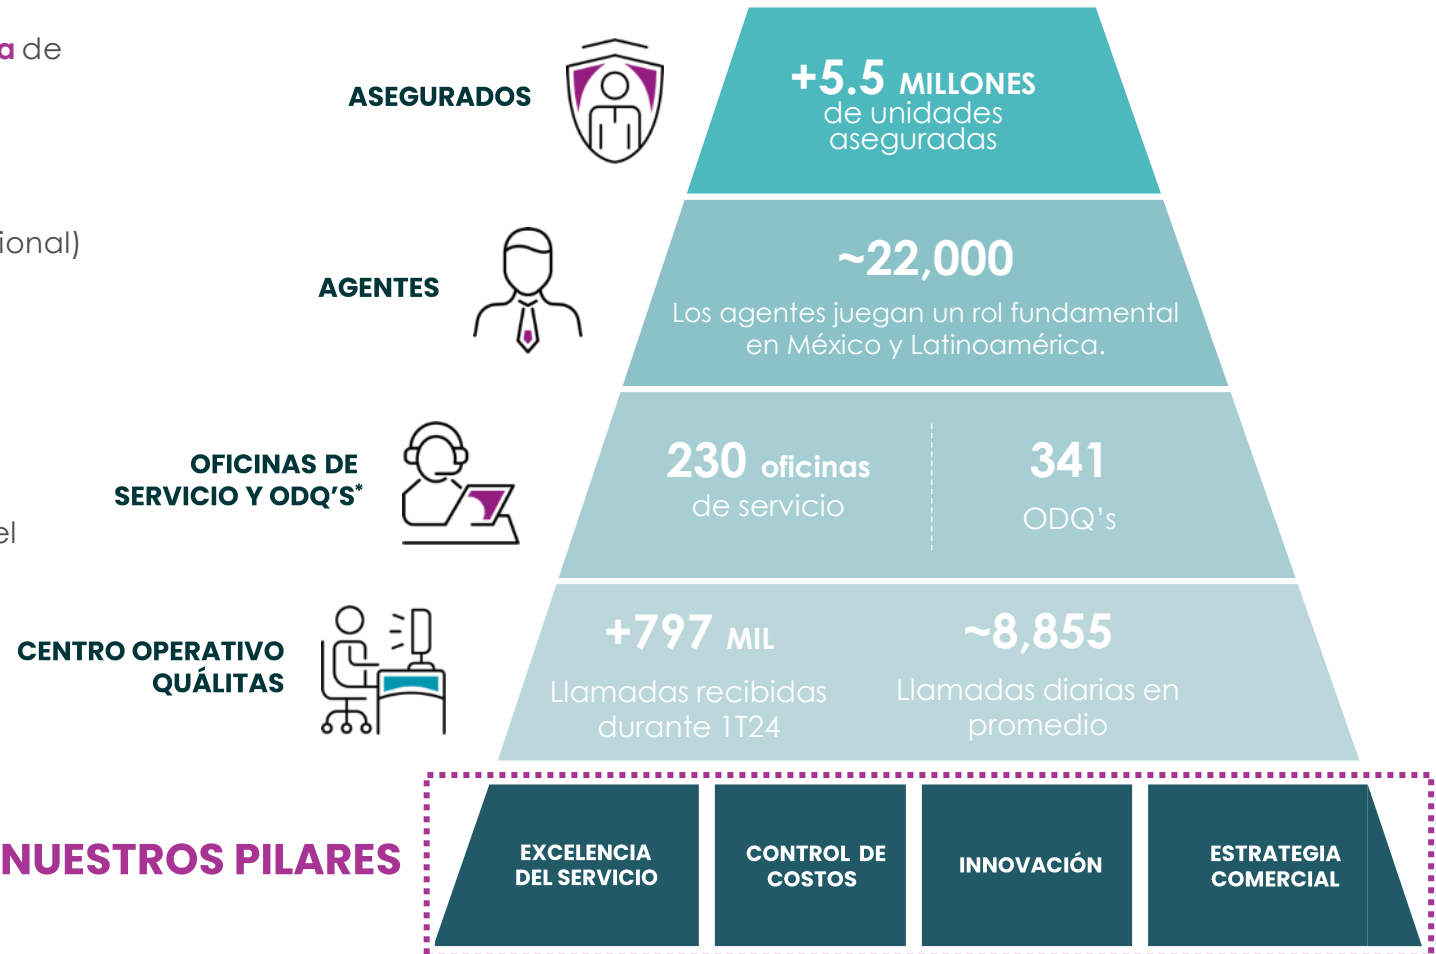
a de

ional)

el

ASEGURADOS

+5.5 MILLONES de unidades aseguradas

AGENTES

~22,000

Los agentes juegan un rol fundamental en México y Latinoamérica.

OFICINAS DE SERVICIO Y ODQ'S*

230 oficinas de servicio

341 ODQ's

CENTRO OPERATIVO QUÁLITAS

+797 MIL Llamadas recibidas durante 1T24

~8,855 Llamadas diarias en promedio

NUESTROS PILARES

EXCELENCIA DEL SERVICIO

CONTROL DE COSTOS

INNOVACIÓN

ESTRATEGIA COMERCIAL